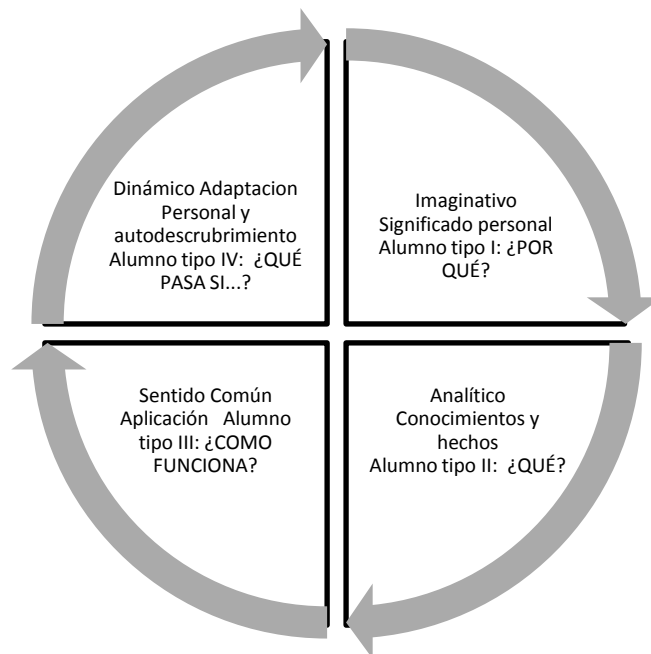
Dinámico Adaptacion Personal y autodescrubrimiento Alumno tipo IV: ¿QUÉ PASA SI...?

Imaginativo Significado personal Alumno tipo I: ¿POR QUÉ?

Sentido Común Aplicación Alumno tipo III: ¿COMO FUNCIONA?

Analítico Conocimientos y hechos Alumno tipo II: ¿QUÉ?